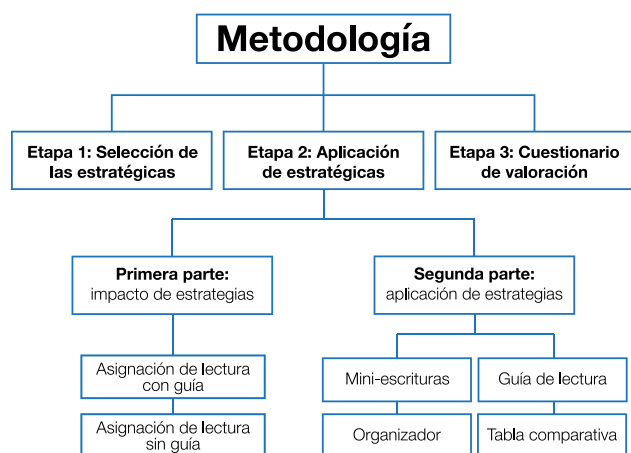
Metodología

Etapa 1: Selección de las estratégicas

Etapa 2: Aplicación de estratégicas

Etapa 3: Cuestionario de valoración

Primera parte: impacto de estrategias

Segunda parte: aplicación de estrategias

Asignación de lectura con guía

Asignación de lectura sin guía

Mini-escrituras

Guía de lectura

Organizador

Tabla comparativa